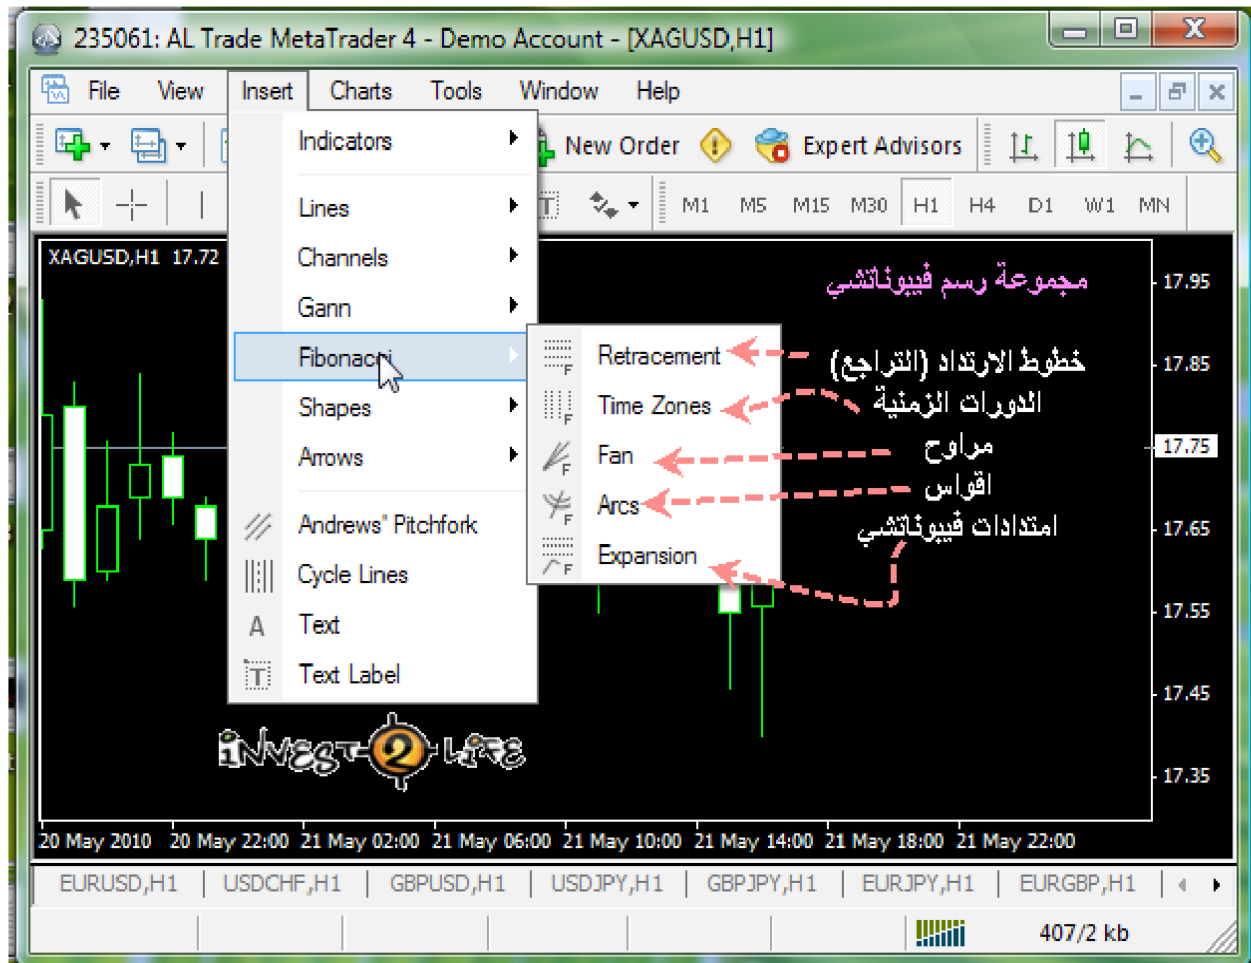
235061: AL Trade MetaTrader 4 - Demo Account - [XAGUSD,H1]

File View Insert Charts Tools Window Help

New Order Expert Advisors

M1 M5 M15 M30 H1 H4 D1 W1 MN

XAGUSD,H1 17.72

Indicators
Lines
Channels
Gann
Fibonacci
Shapes
Arrows
Andrews' Pitchfork
Cycle Lines
Text
Text Label

Retracement
Time Zones
Fan
Arcs
Expansion

مجموعة رسم فيبوناتشي
خطوط الارتداد (التراجع)
الدورات الزمنية
مراوح
اقواس
امتدادات فيبوناتشي

17.95
17.85
17.75
17.65
17.55
17.45
17.35

INVEST-2-LIFE

20 May 2010 20 May 22:00 21 May 02:00 21 May 06:00 21 May 10:00 21 May 14:00 21 May 18:00 21 May 22:00

EURUSD,H1 USDCHF,H1 GBPUSD,H1 USDJPY,H1 GBPJPY,H1 EURJPY,H1 EURGBP,H1

407/2 kb